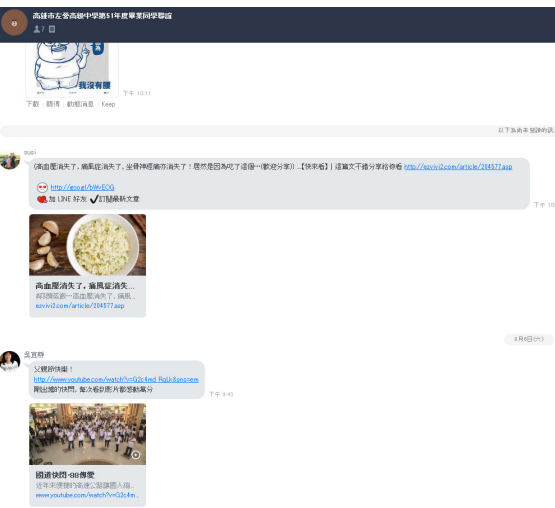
高雄市左營高級中學第51年度畢業同學聯誼

我沒有腰

下午 10:11

下載 | 轉傳 | 範圍消息 | Keep

以下為尚未閱讀的訊

susi

《高血壓消失了，痛風症消失了，坐骨神經痛亦消失了！居然是因為吃了這個~(歡迎分享)》...【快來看】| 這篇文不錯分享給你看 http://ezvivi2.com/article/204577.asp

http://goo.gl/bWvECG

加 LINE 好友 ✔訂閱最新文章

下午 10

高血壓消失了，痛風症消失...
《歡迎分享》高血壓消失了，痛風...
ezvivi2.com/article/204577.asp

8月8日(六)

吳宜靜

父親節快樂！
http://www.youtube.com/watch?v=G3c4md_RqUk&sns=em
用台語的快閃，每次看到影片都很感動萬分

下午 5:43

國道快閃-88傳愛
近年來便捷的高速公路讓國人...
www.youtube.com/watch?v=G3c4m...